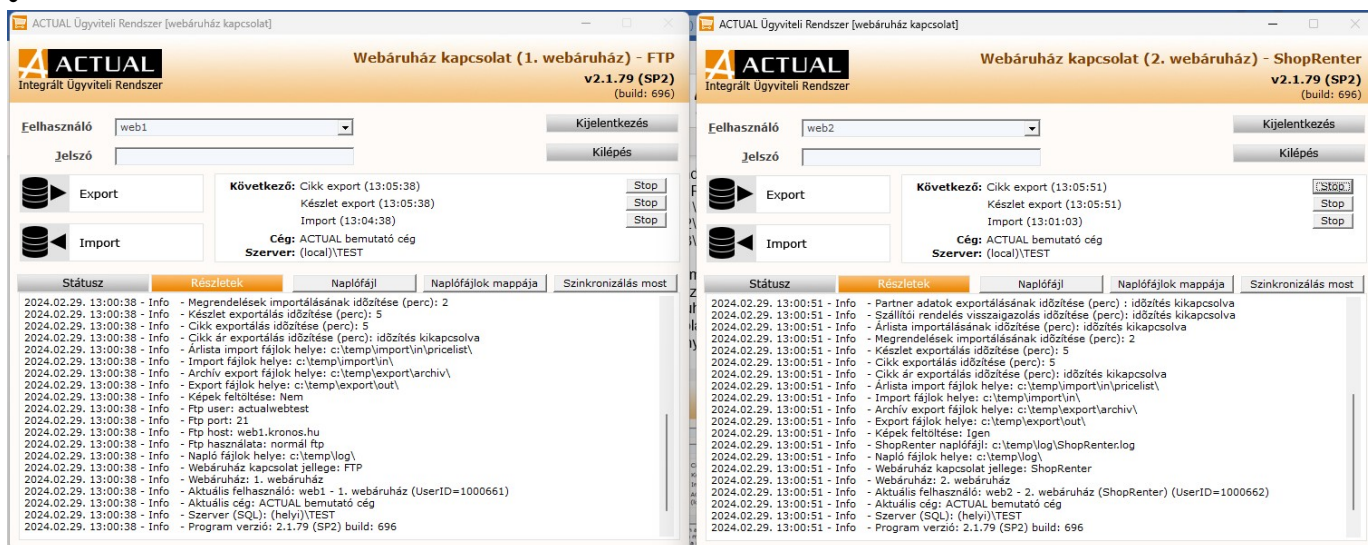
ACTUAL Ügyviteli Rendszer [webáruház kapcsolat]

ACTUAL
Integrált Ügyviteli Rendszer

Webáruház kapcsolat (1. webáruház) - FTP
v2.1.79 (SP2)
(build: 696)

Felhasználó web1
Jelszó

Kijelentkezés
Kilépés

Export
Import

Következő: Cikk export (13:05:38) Stop
Készlet export (13:05:38) Stop
Import (13:04:38) Stop
Cég: ACTUAL bemutató cég
Szerver: (local)\TEST

Státusz Részletek Naplófájl Naplófájlok mappája Szinkronizálás most

2024.02.29. 13:00:38 - Info - Megrendelések importálásának időzítése (perc): 2
2024.02.29. 13:00:38 - Info - Készlet exportálás időzítése (perc): 5
2024.02.29. 13:00:38 - Info - Cikk exportálás időzítése (perc): 5
2024.02.29. 13:00:38 - Info - Cikk ár exportálás időzítése (perc): időzítés kikapcsolva
2024.02.29. 13:00:38 - Info - Árlista import fájlok helye: c:\temp\import\in\pricelist\
2024.02.29. 13:00:38 - Info - Import fájlok helye: c:\temp\import\in\
2024.02.29. 13:00:38 - Info - Archív export fájlok helye: c:\temp\export\archiv\
2024.02.29. 13:00:38 - Info - Export fájlok helye: c:\temp\export\out\
2024.02.29. 13:00:38 - Info - Képek feltöltése: Nem
2024.02.29. 13:00:38 - Info - Ftp user: actualwebtest
2024.02.29. 13:00:38 - Info - Ftp port: 21
2024.02.29. 13:00:38 - Info - Ftp host: web1.kronos.hu
2024.02.29. 13:00:38 - Info - Ftp használata: normál ftp
2024.02.29. 13:00:38 - Info - Napló fájlok helye: c:\temp\log\
2024.02.29. 13:00:38 - Info - Webáruház kapcsolat jellege: FTP
2024.02.29. 13:00:38 - Info - Webáruház: 1. webáruház
2024.02.29. 13:00:38 - Info - Aktuális felhasználó: web1 - 1. webáruház (UserID=1000661)
2024.02.29. 13:00:38 - Info - Aktuális cég: ACTUAL bemutató cég
2024.02.29. 13:00:38 - Info - Szerver (SQL): (helyi)\TEST
2024.02.29. 13:00:38 - Info - Program verzió: 2.1.79 (SP2) build: 696

ACTUAL Ügyviteli Rendszer [webáruház kapcsolat]

ACTUAL
Integrált Ügyviteli Rendszer

Webáruház kapcsolat (2. webáruház) - ShopRenter
v2.1.79 (SP2)
(build: 696)

Felhasználó web2
Jelszó

Kijelentkezés
Kilépés

Export
Import

Következő: Cikk export (13:05:51) Stop
Készlet export (13:05:51) Stop
Import (13:01:03) Stop
Cég: ACTUAL bemutató cég
Szerver: (local)\TEST

Státusz Részletek Naplófájl Naplófájlok mappája Szinkronizálás most

2024.02.29. 13:00:51 - Info - Partner adatok exportálásának időzítése (perc) : időzítés kikapcsolva
2024.02.29. 13:00:51 - Info - Szállítói rendelés visszaigazolás időzítése (perc): időzítés kikapcsolva
2024.02.29. 13:00:51 - Info - Árlista importálásának időzítése (perc): időzítés kikapcsolva
2024.02.29. 13:00:51 - Info - Megrendelések importálásának időzítése (perc): 2
2024.02.29. 13:00:51 - Info - Készlet exportálás időzítése (perc): 5
2024.02.29. 13:00:51 - Info - Cikk exportálás időzítése (perc): 5
2024.02.29. 13:00:51 - Info - Cikk ár exportálás időzítése (perc): időzítés kikapcsolva
2024.02.29. 13:00:51 - Info - Árlista import fájlok helye: c:\temp\import\in\pricelist\
2024.02.29. 13:00:51 - Info - Import fájlok helye: c:\temp\import\in\
2024.02.29. 13:00:51 - Info - Archív export fájlok helye: c:\temp\export\archiv\
2024.02.29. 13:00:51 - Info - Export fájlok helye: c:\temp\export\out\
2024.02.29. 13:00:51 - Info - Képek feltöltése: Igen
2024.02.29. 13:00:51 - Info - ShopRenter naplófájl: c:\temp\log\ShopRenter.log
2024.02.29. 13:00:51 - Info - Napló fájlok helye: c:\temp\log\
2024.02.29. 13:00:51 - Info - Webáruház kapcsolat jellege: ShopRenter
2024.02.29. 13:00:51 - Info - Webáruház: 2. webáruház
2024.02.29. 13:00:51 - Info - Aktuális felhasználó: web2 - 2. webáruház (ShopRenter) (UserID=1000662)
2024.02.29. 13:00:51 - Info - Aktuális cég: ACTUAL bemutató cég
2024.02.29. 13:00:51 - Info - Szerver (SQL): (helyi)\TEST
2024.02.29. 13:00:51 - Info - Program verzió: 2.1.79 (SP2) build: 696